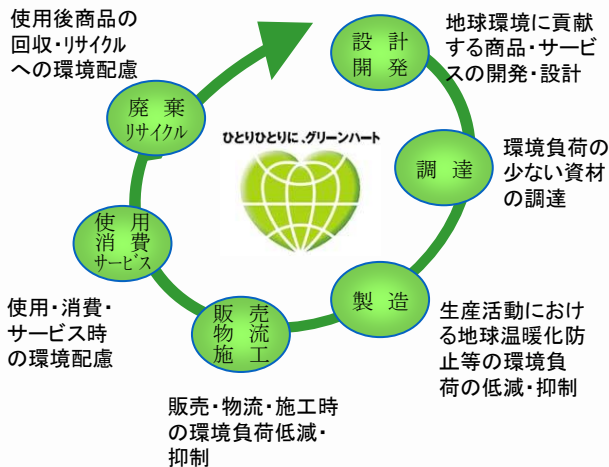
使用後商品の回収・リサイクルへの環境配慮

設計
開発

地球環境に貢献する商品・サービスの開発・設計

廃棄
リサイクル

ひとりひとりに、グリーンハート

調達

環境負荷の少ない資材の調達

使用
消費
サービス

製造

使用・消費・サービス時の環境配慮

販売
物流
施工

生産活動における地球温暖化防止等の環境負荷の低減・抑制

販売・物流・施工時の環境負荷低減・抑制